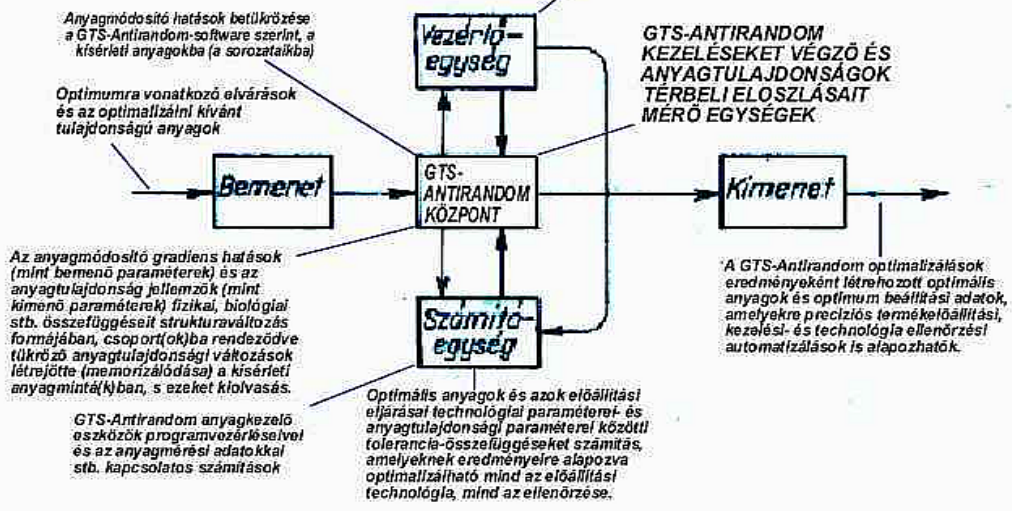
Anyagmódosító hatások betükrözése a GTS-Antirandom-software szerint, a kísérleti anyagokba (a sorozataikba)

Vezérlő-egység

GTS-ANTIRANDOM KEZELÉSEKET VÉGZŐ ÉS ANYAGTULAJDONSÁGOK TÉRBELI ELOSZLÁSAIT MÉRŐ EGYSÉGEK

Optimumra vonatkozó elvárások és az optimalizálni kívánt tulajdonságú anyagok

Bemenet

GTS-ANTIRANDOM KÖZPONT

Kimenet

Az anyagmódosító gradiens hatások (mint bemenő paraméterek) és az anyagtulajdonság jellemzők (mint kimenő paraméterek) fizikai, biológiai stb. összefüggéseit strukturaváltozás formájában, csoport(ok)ba rendeződve tükröző anyagtulajdonsági változások létrejötte (memorizálódása) a kísérleti anyagminta(k)ban, s ezeket kiolvasás.

Számító-egység

A GTS-Antirandom optimalizálások eredményeként létrehozott optimális anyagok és optimum beállítási adatok, amelyekre precíziós termékelőállítási, kezelési- és technológia ellenőrzési automatizálások is alapozhatók.

GTS-Antirandom anyagkezelő eszközök programvezérlésével és az anyagmérési adatokkal stb. kapcsolatos számítások

Optimális anyagok és azok előállítási eljárásai technológiai paraméterei- és anyagtulajdonsági paraméterei közötti tolerancia-összefüggéseket számítás, amelyeknek eredményeire alapozva optimalizálható mind az előállítási technológia, mind az ellenőrzése.